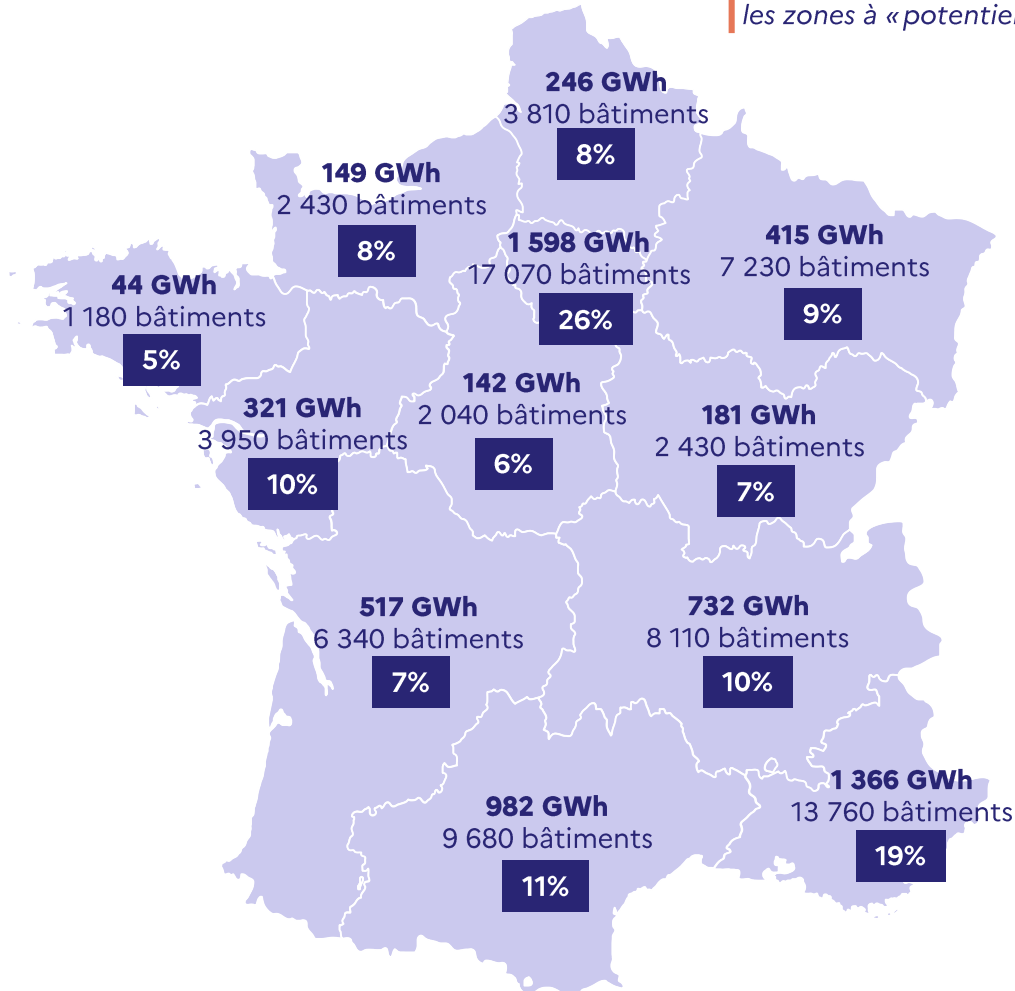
les zones à « potentie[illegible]

246 GWh
3 810 bâtiments
8%

149 GWh
2 430 bâtiments
8%

1 598 GWh
17 070 bâtiments
26%

415 GWh
7 230 bâtiments
9%

44 GWh
1 180 bâtiments
5%

142 GWh
2 040 bâtiments
6%

321 GWh
3 950 bâtiments
10%

181 GWh
2 430 bâtiments
7%

517 GWh
6 340 bâtiments
7%

732 GWh
8 110 bâtiments
10%

1 366 GWh
13 760 bâtiments
19%

982 GWh
9 680 bâtiments
11%